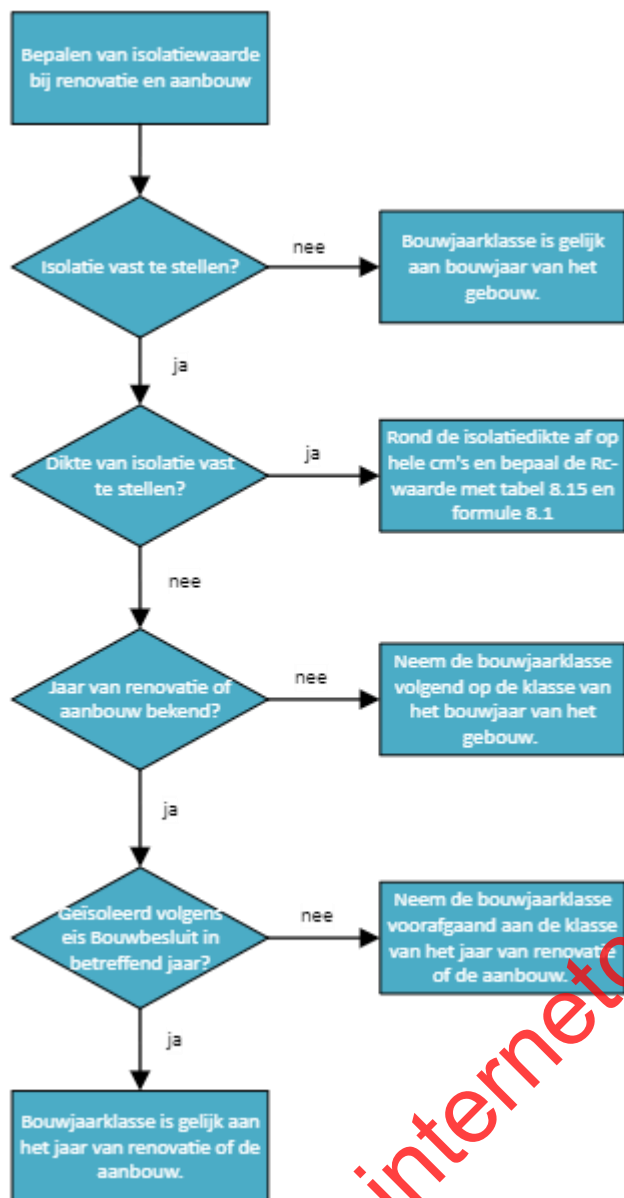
Bepalen van isolatiewaarde bij renovatie en aanbouw

Isolatie vast te stellen?

nee

Bouwjaarklasse is gelijk aan bouwjaar van het gebouw.

ja

Dikte van isolatie vast te stellen?

ja

Rond de isolatiedikte af op hele cm's en bepaal de Rc-waarde met tabel 8.15 en formule 8.1

nee

Jaar van renovatie of aanbouw bekend?

nee

Neem de bouwjaarklasse volgend op de klasse van het bouwjaar van het gebouw.

ja

Geïsoleerd volgens eis Bouwbesluit in betreffend jaar?

nee

Neem de bouwjaarklasse voorafgaand aan de klasse van het jaar van renovatie of de aanbouw.

ja

Bouwjaarklasse is gelijk aan het jaar van renovatie of de aanbouw.

internet